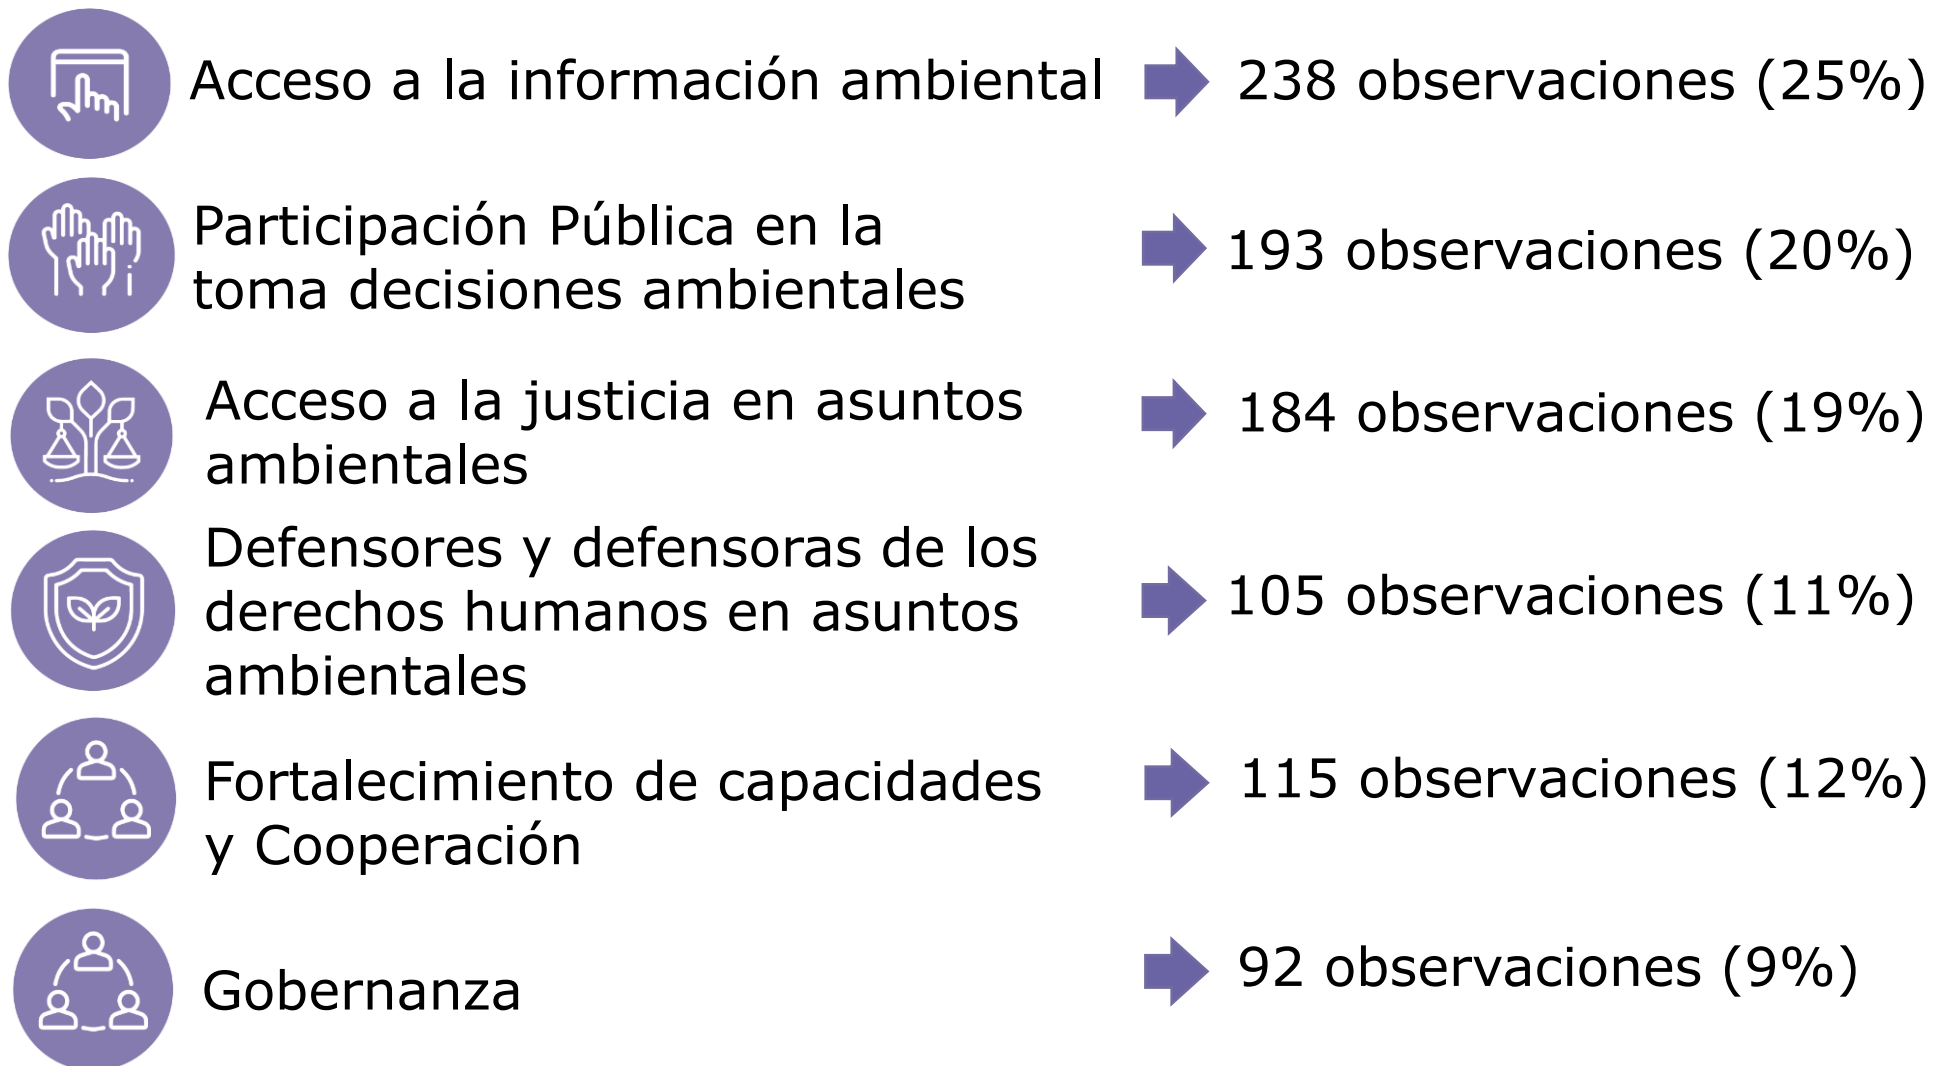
Acceso a la información ambiental 238 observaciones (25%)

Participación Pública en la toma decisiones ambientales 193 observaciones (20%)

Acceso a la justicia en asuntos ambientales 184 observaciones (19%)

Defensores y defensoras de los derechos humanos en asuntos ambientales 105 observaciones (11%)

Fortalecimiento de capacidades y Cooperación 115 observaciones (12%)

Gobernanza 92 observaciones (9%)